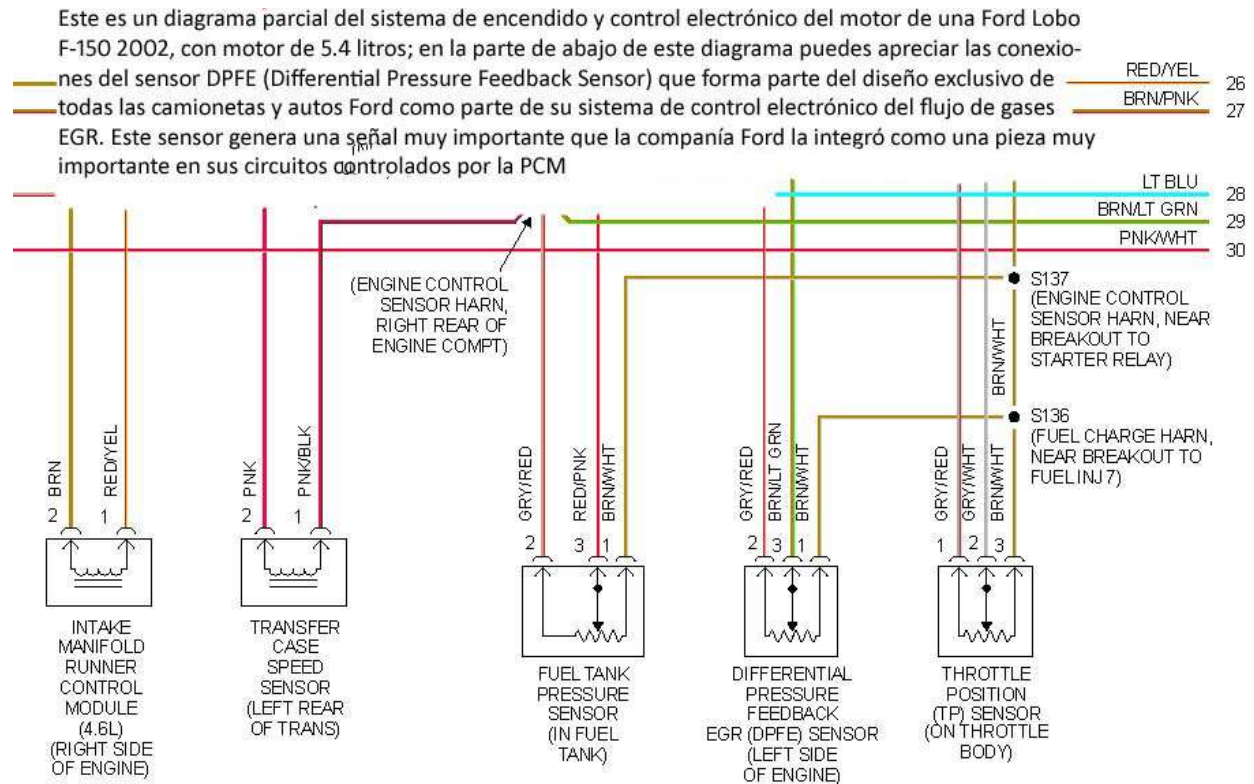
Este es un diagrama parcial del sistema de encendido y control electrónico del motor de una Ford Lobo F-150 2002, con motor de 5.4 litros; en la parte de abajo de este diagrama puedes apreciar las conexiones del sensor DPFE (Differential Pressure Feedback Sensor) que forma parte del diseño exclusivo de todas las camionetas y autos Ford como parte de su sistema de control electrónico del flujo de gases EGR. Este sensor genera una señal muy importante que la compañía Ford la integró como una pieza muy importante en sus circuitos controlados por la PCM

RED/YEL 26
BRN/PNK 27
LT BLU 28
BRN/LT GRN 29
PNK/WHT 30

(ENGINE CONTROL SENSOR HARN, RIGHT REAR OF ENGINE COMPT)

S137 (ENGINE CONTROL SENSOR HARN, NEAR BREAKOUT TO STARTER RELAY)

S136 (FUEL CHARGE HARN, NEAR BREAKOUT TO FUEL INJ 7)

BRN/WHT

BRN 2
RED/YEL 1
INTAKE MANIFOLD RUNNER CONTROL MODULE (4.6L) (RIGHT SIDE OF ENGINE)

PNK 2
PNK/BLK 1
TRANSFER CASE SPEED SENSOR (LEFT REAR OF TRANS)

GRY/RED 2
RED/PNK 3
BRN/WHT 1
FUEL TANK PRESSURE SENSOR (IN FUEL TANK)

GRY/RED 2
BRN/LT GRN 3
BRN/WHT 1
DIFFERENTIAL PRESSURE FEEDBACK EGR (DPFE) SENSOR (LEFT SIDE OF ENGINE)

GRY/RED 1
GRY/WHT 2
BRN/WHT 3
THROTTLE POSITION (TP) SENSOR (ON THROTTLE BODY)